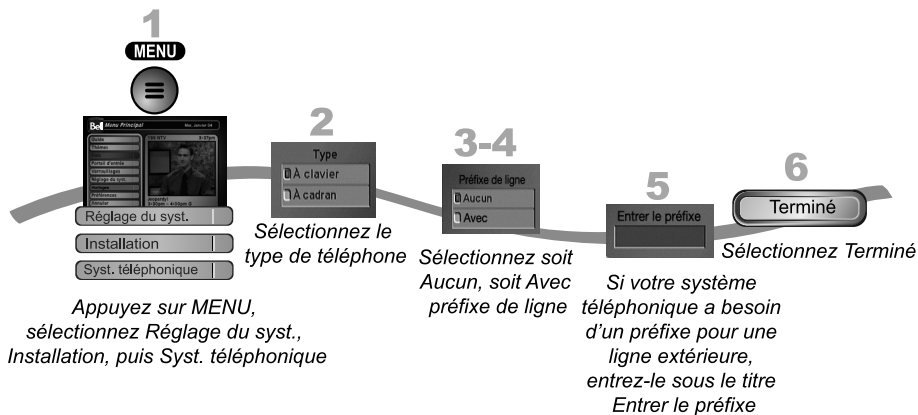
1
MENU

Bell Menu Principal

Réglage du syst.
Installation
Syst. téléphonique

Appuyez sur MENU, sélectionnez Réglage du syst., Installation, puis Syst. téléphonique

2
Type
À clavier
À cadran

Sélectionnez le type de téléphone

3-4
Préfixe de ligne
Aucun
Avec

Sélectionnez soit Aucun, soit Avec préfixe de ligne

5
Entrer le préfixe

Si votre système téléphonique a besoin d'un préfixe pour une ligne extérieure, entrez-le sous le titre Entrer le préfixe

6
Terminé

Sélectionnez Terminé